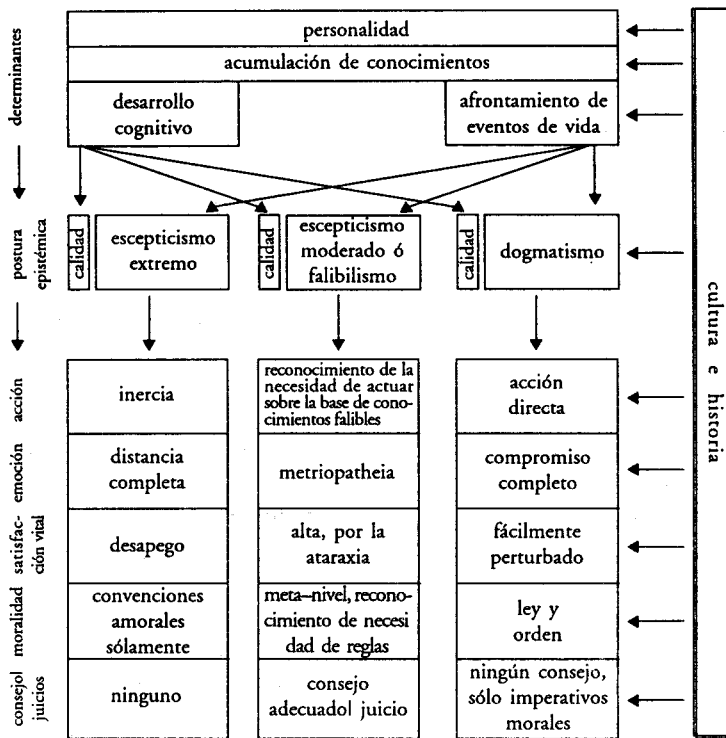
determinantes

personalidad

acumulación de conocimientos

desarrollo cognitivo

afrontamiento de eventos de vida

postura epistémica

calidad

escepticismo extremo

calidad

escepticismo moderado ó falibilismo

calidad

dogmatismo

cultura e historia

| | | | |
|---|---|---|---|
| acción | inercia | reconocimiento de la necesidad de actuar sobre la base de conocimientos falibles | acción directa |
| emoción | distancia completa | metriopatheia | compromiso completo |
| satisfacción vital | desapego | alta, por la ataraxia | fácilmente perturbado |
| moralidad | convenciones amorales sólamente | meta–nivel, reconocimiento de necesidad de reglas | ley y orden |
| consejo/ juicios | ninguno | consejo adecuado/ juicio | ningún consejo, sólo imperativos morales |